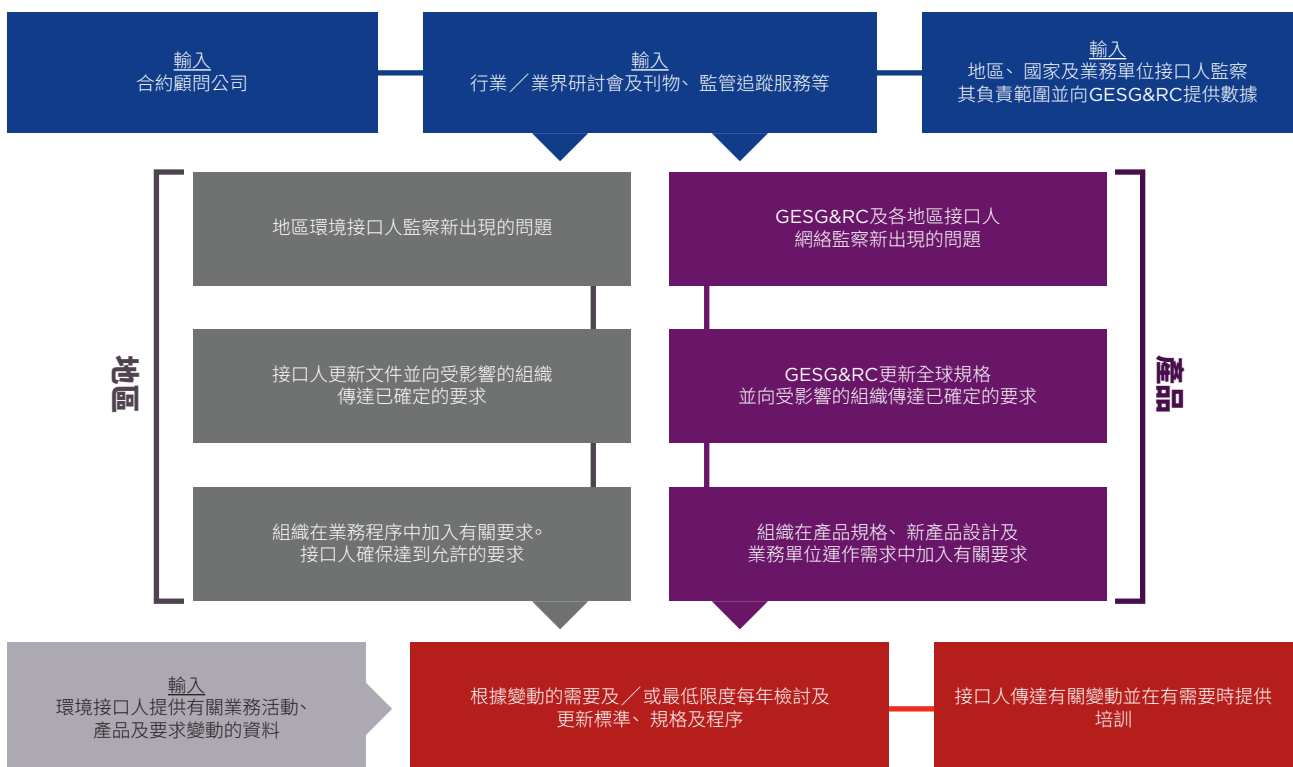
輸入
合約顧問公司

輸入
行業／業界研討會及刊物、監管追蹤服務等

輸入
地區、國家及業務單位接口人監察其負責範圍並向GESG&RC提供數據

地區

地區環境接口人監察新出現的問題

接口人更新文件並向受影響的組織傳達已確定的要求

組織在業務程序中加入有關要求。接口人確保達到允許的要求

GESG&RC及各地區接口人網絡監察新出現的問題

GESG&RC更新全球規格並向受影響的組織傳達已確定的要求

組織在產品規格、新產品設計及業務單位運作需求中加入有關要求

產品

輸入
環境接口人提供有關業務活動、產品及要求變動的資料

根據變動的需要及／或最低限度每年檢討及更新標準、規格及程序

接口人傳達有關變動並在有需要時提供培訓